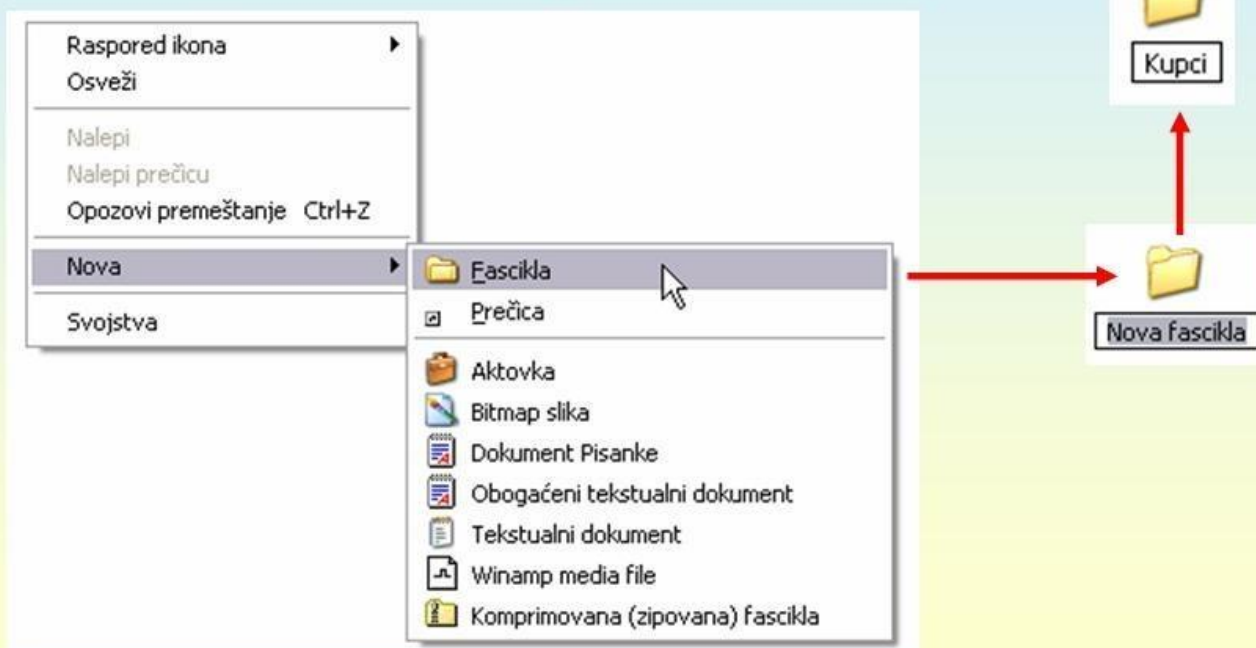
Raspored ikona
Osveži
Nalepi
Nalepi prečicu
Opozovi premeštanje Ctrl+Z
Nova
Svojstva

Fascikla
Prečica
Aktovka
Bitmap slika
Dokument Pisanke
Obogaćeni tekstualni dokument
Tekstualni dokument
Winamp media file
Komprimovana (zipovana) fascikla

Kupci
Nova fascikla